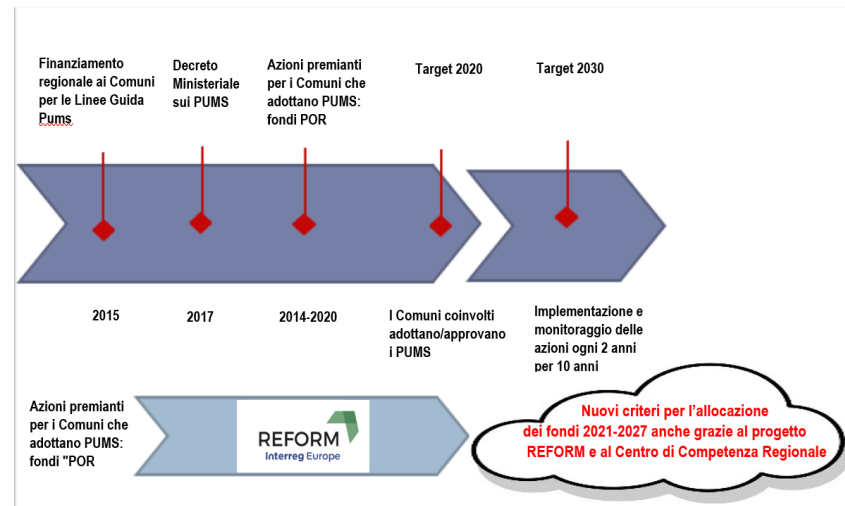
Finanziamento regionale ai Comuni per le Linee Guida Pums

Decreto Ministeriale sui PUMS

Azioni premianti per i Comuni che adottano PUMS: fondi POR

Target 2020

Target 2030

2015

2017

2014-2020

I Comuni coinvolti adottano/approvano i PUMS

Implementazione e monitoraggio delle azioni ogni 2 anni per 10 anni

Azioni premianti per i Comuni che adottano PUMS: fondi "POR

REFORM
Interreg Europe

Nuovi criteri per l'allocazione dei fondi 2021-2027 anche grazie al progetto REFORM e al Centro di Competenza Regionale